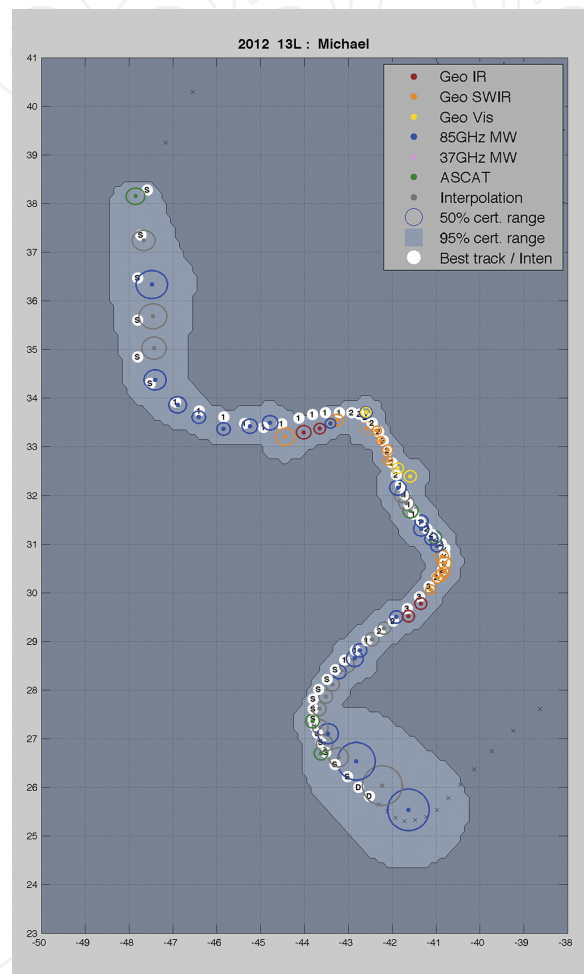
2012 13L : Michael

Geo IR
Geo SWIR
Geo Vis
85GHz MW
37GHz MW
ASCAT
Interpolation
50% cert. range
95% cert. range
Best track / Inten

41
40
39
38
37
36
35
34
33
32
31
30
29
28
27
26
25
24
23

-50 -49 -48 -47 -46 -45 -44 -43 -42 -41 -40 -39 -38

S S S S S 1 1 1 1 1 1 1 1 1 2 2 2 2 2 2 2 2 2 3 3 3 3 3 3 3 3 2 2 2 1 1 S S S S S S S S D D